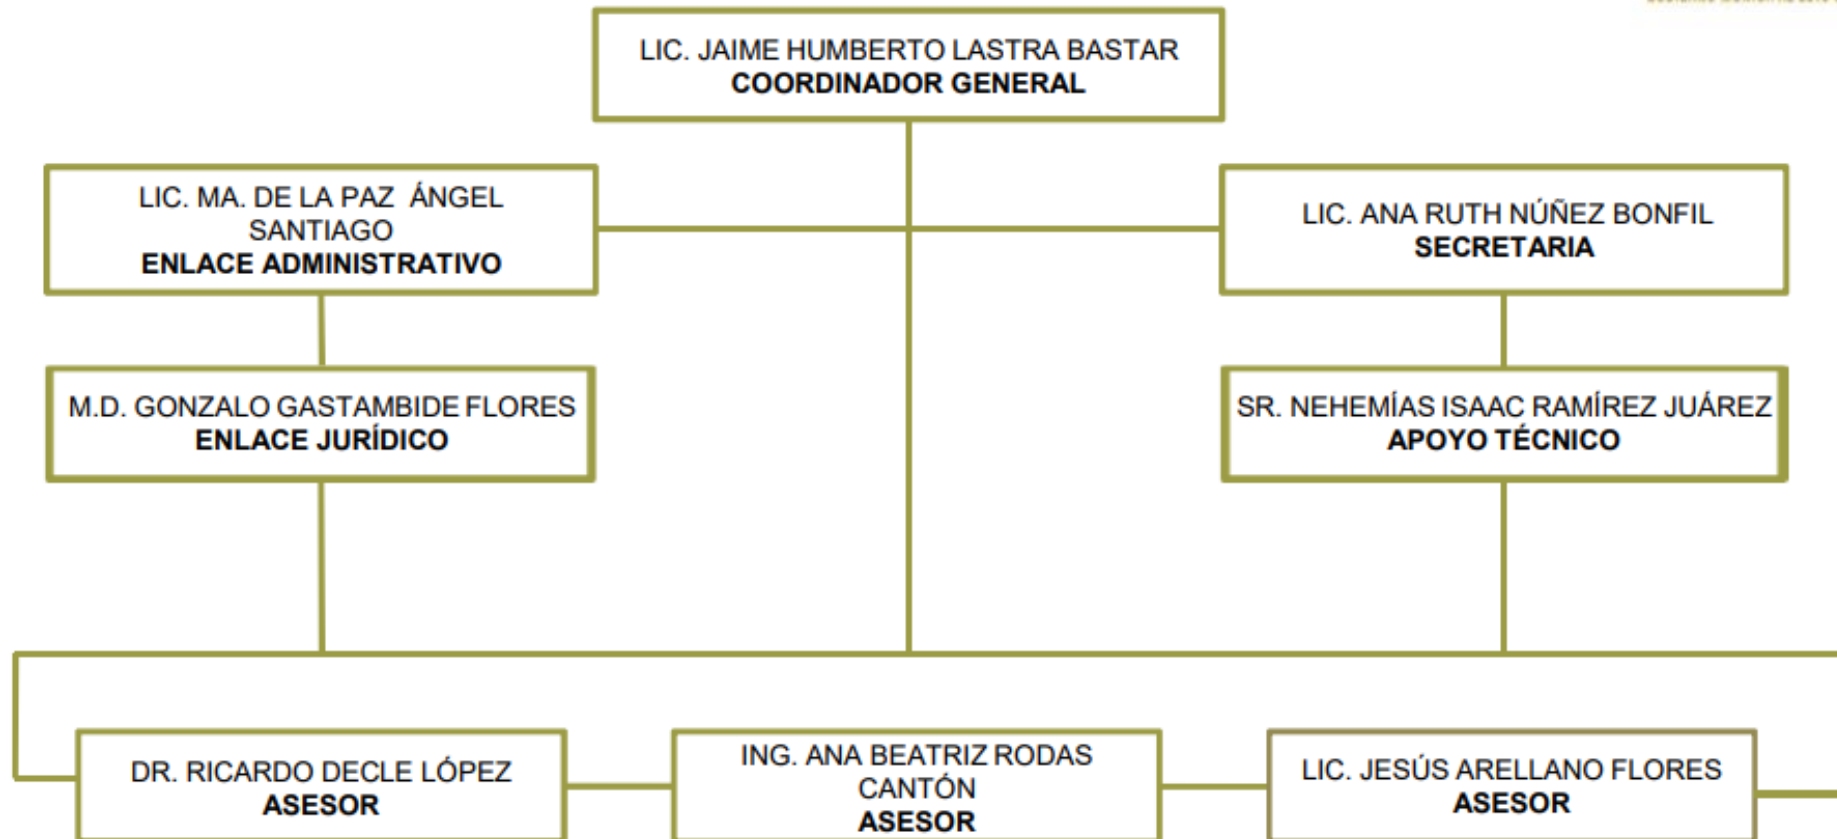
LIC. JAIME HUMBERTO LASTRA BASTAR
COORDINADOR GENERAL

LIC. MA. DE LA PAZ ÁNGEL SANTIAGO
ENLACE ADMINISTRATIVO

LIC. ANA RUTH NÚÑEZ BONFIL
SECRETARIA

M.D. GONZALO GASTAMBIDE FLORES
ENLACE JURÍDICO

SR. NEHEMÍAS ISAAC RAMÍREZ JUÁREZ
APOYO TÉCNICO

DR. RICARDO DECLE LÓPEZ
ASESOR

ING. ANA BEATRIZ RODAS CANTÓN
ASESOR

LIC. JESÚS ARELLANO FLORES
ASESOR